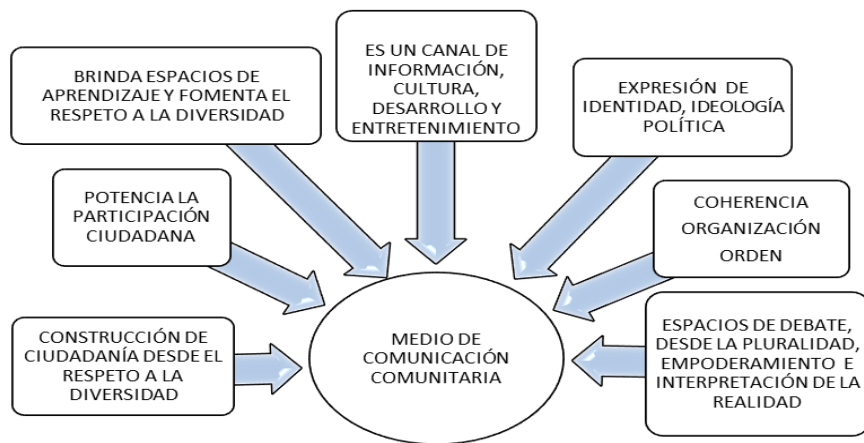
BRINDA ESPACIOS DE APRENDIZAJE Y FOMENTA EL RESPETO A LA DIVERSIDAD

ES UN CANAL DE INFORMACIÓN, CULTURA, DESARROLLO Y ENTRETENIMIENTO

EXPRESIÓN DE IDENTIDAD, IDEOLOGÍA POLÍTICA

POTENCIA LA PARTICIPACIÓN CIUDADANA

COHERENCIA ORGANIZACIÓN ORDEN

CONSTRUCCIÓN DE CIUDADANÍA DESDE EL RESPETO A LA DIVERSIDAD

MEDIO DE COMUNICACIÓN COMUNITARIA

ESPACIOS DE DEBATE, DESDE LA PLURALIDAD, EMPODERAMIENTO E INTERPRETACIÓN DE LA REALIDAD